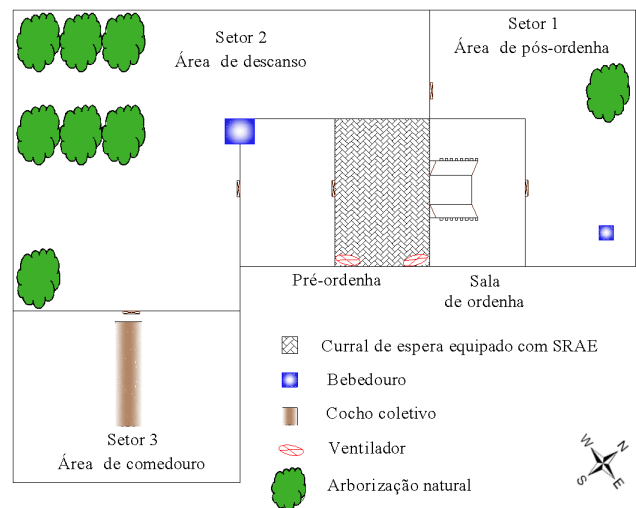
Setor 2
Área de descanso

Setor 1
Área de pós-ordenha

Pré-ordenha

Sala
de ordenha

Setor 3
Área de comedouro

Curral de espera equipado com SRAE

Bebedouro

Cocho coletivo

Ventilador

Arborização natural

N
S
E
W